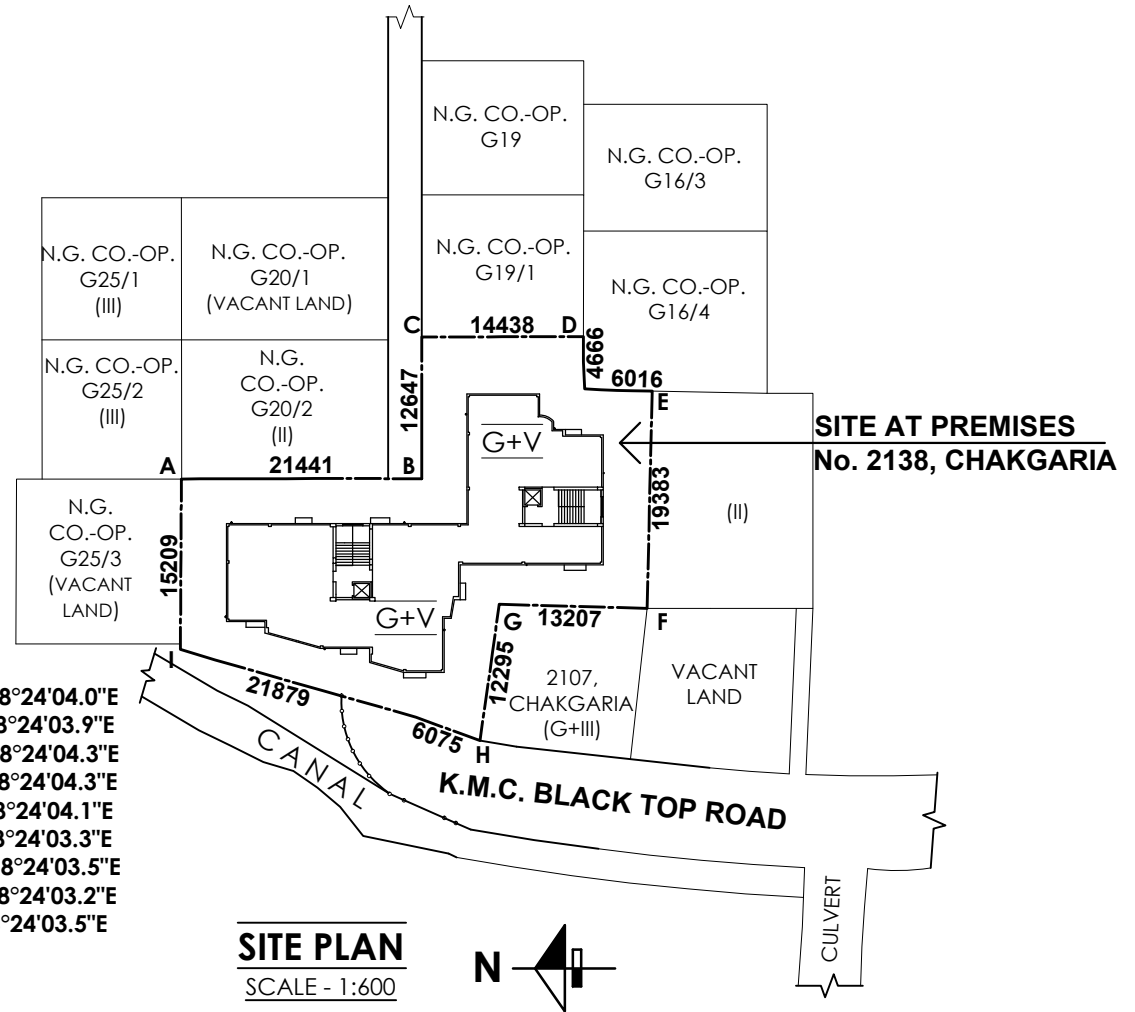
N.G. CO.-OP.
G19

N.G. CO.-OP.
G16/3

N.G. CO.-OP.
G25/1
(III)

N.G. CO.-OP.
G20/1
(VACANT LAND)

N.G. CO.-OP.
G19/1

N.G. CO.-OP.
G16/4

C 14438 D

4666

6016

E

N.G. CO.-OP.
G25/2
(III)

N.G.
CO.-OP.
G20/2
(II)

12647

G+V

SITE AT PREMISES
No. 2138, CHAKGARIA

A 21441 B

N.G.
CO.-OP.
G25/3
(VACANT
LAND)

15209

19383

(II)

G+V

G 13207

F

I

12295

2107,
CHAKGARIA
(G+III)

VACANT
LAND

21879

6075 H

8°24'04.0"E
3°24'03.9"E
8°24'04.3"E
8°24'04.3"E
3°24'04.1"E
3°24'03.3"E
8°24'03.5"E
8°24'03.2"E
°24'03.5"E

CANAL

K.M.C. BLACK TOP ROAD

CULVERT

SITE PLAN
SCALE - 1:600

N